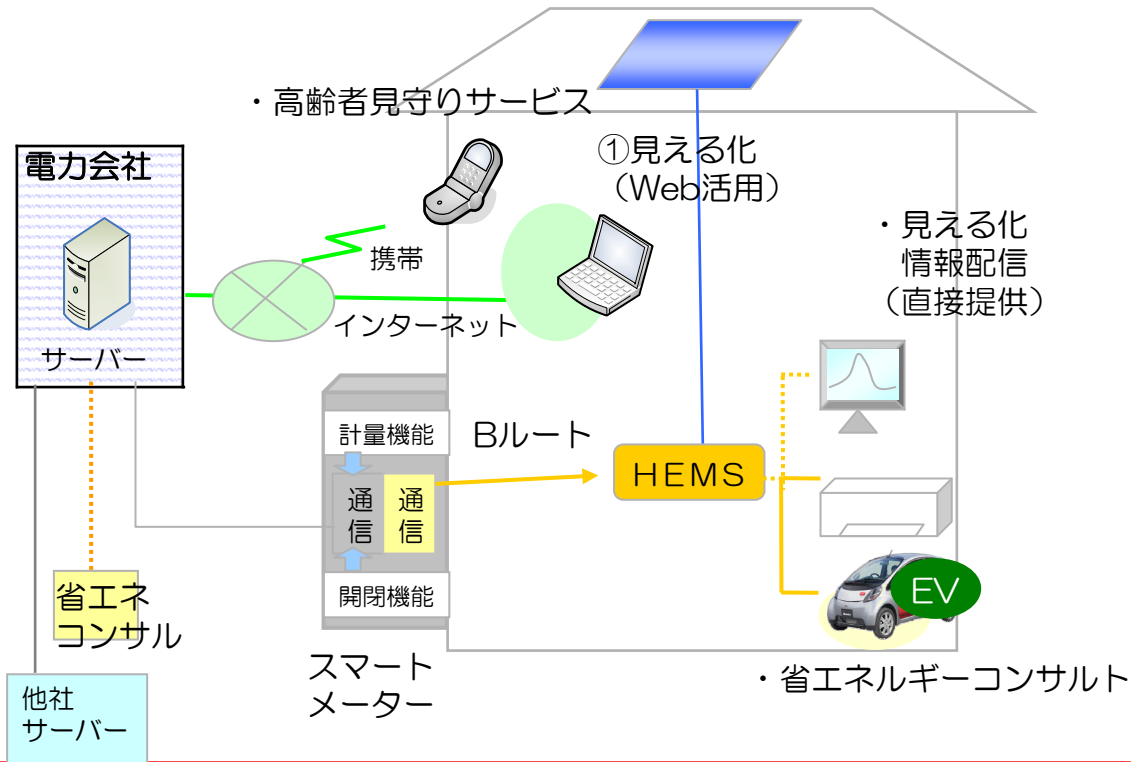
・高齢者見守りサービス

①見える化
（Web活用）

電力会社

サーバー

携帯

インターネット

・見える化
情報配信
（直接提供）

計量機能

Bルート

通信

通信

HEMS

開閉機能

省エネ
コンサル

EV

スマート
メーター

・省エネルギーコンサルト

他社
サーバー